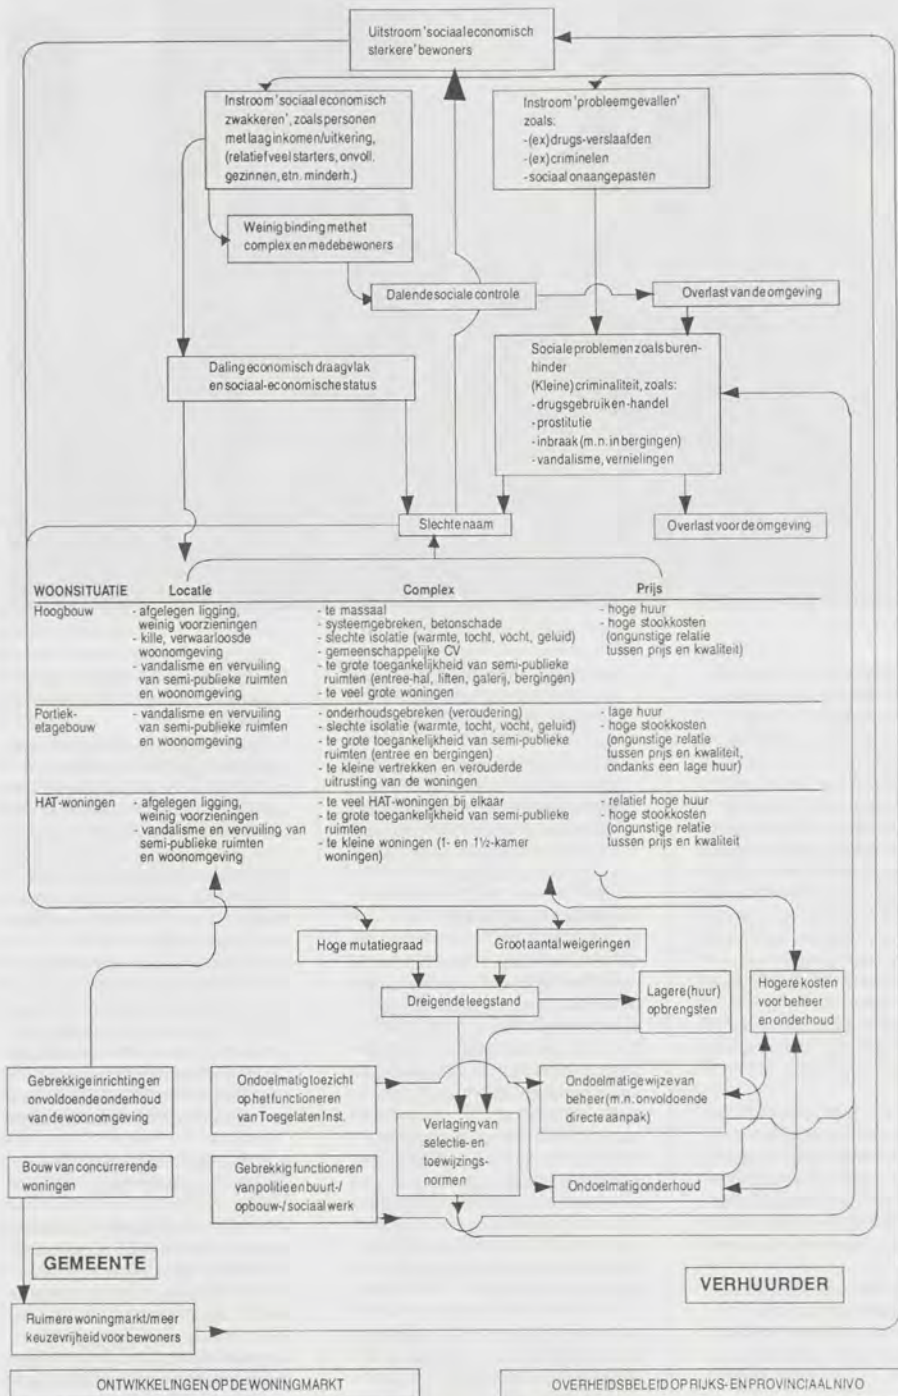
Uitstroom 'sociaal economisch sterkere' bewoners

Instroom 'sociaal economisch zwakkeren', zoals personen met laag inkomen/uitkering, (relatief veel starters, onvoll. gezinnen, etn. minderh.)

Instroom 'probleemgevallen' zoals:
-(ex)drugs-verslaafden
-(ex)criminelen
-sociaal onaangepasten

Weinig binding met het complex en medebewoners

Dalende sociale controle

Overlast van de omgeving

Daling economisch draagvlak en sociaal-economische status

Sociale problemen zoals burenhinder
(Kleine) criminaliteit, zoals:
-drugsgebruik en -handel
-prostitutie
-inbraak (m.n. in bergingen)
-vandalisme, vernielingen

Slechte naam

Overlast voor de omgeving

| WOONSITUATIE | Locatie | Complex | Prijs |
|---|---|---|---|
| Hoogbouw | - afgelegen ligging, weinig voorzieningen - kille, verwaarloosde woonomgeving - vandalisme en vervuiling van semi-publieke ruimten en woonomgeving | - te massaal - systeemgebreken, betonschade - slechte isolatie (warmte, tocht, vocht, geluid) - gemeenschappelijke CV - te grote toegankelijkheid van semi-publieke ruimten (entree-hal, liften, galerij, bergingen) - te veel grote woningen | - hoge huur - hoge stookkosten (ongunstige relatie tussen prijs en kwaliteit) |
| Portiek-etagebouw | - vandalisme en vervuiling van semi-publieke ruimten en woonomgeving | - onderhoudsgebreken (veroudering) - slechte isolatie (warmte, tocht, vocht, geluid) - te grote toegankelijkheid van semi-publieke ruimten (entree en bergingen) - te kleine vertrekken en verouderde uitrusting van de woningen | - lage huur - hoge stookkosten (ongunstige relatie tussen prijs en kwaliteit, ondanks een lage huur) |
| HAT-woningen | - afgelegen ligging, weinig voorzieningen - vandalisme en vervuiling van semi-publieke ruimten en woonomgeving | - te veel HAT-woningen bij elkaar - te grote toegankelijkheid van semi-publieke ruimten - te kleine woningen (1- en 1½-kamer woningen) | - relatief hoge huur - hoge stookkosten (ongunstige relatie tussen prijs en kwaliteit |

Hoge mutatiegraad

Groot aantal weigeringen

Dreigende leegstand

Lagere (huur) opbrengsten

Hogere kosten voor beheer en onderhoud

Gebrekkige inrichting en onvoldoende onderhoud van de woonomgeving

Ondoelmatig toezicht op het functioneren van Toegelaten Inst.

Ondoelmatige wijze van beheer (m.n. onvoldoende directe aanpak)

Verlaging van selectie- en toewijzings-normen

Bouw van concurrerende woningen

Gebrekkig functioneren van politie en buurt-/opbouw-/sociaal werk

Ondoelmatig onderhoud

GEMEENTE

VERHUURDER

Ruimere woningmarkt/meer keuzevrijheid voor bewoners

ONTWIKKELINGEN OP DE WONINGMARKT

OVERHEIDSBELEID OP RIJKS- EN PROVINCIAAL NIVO